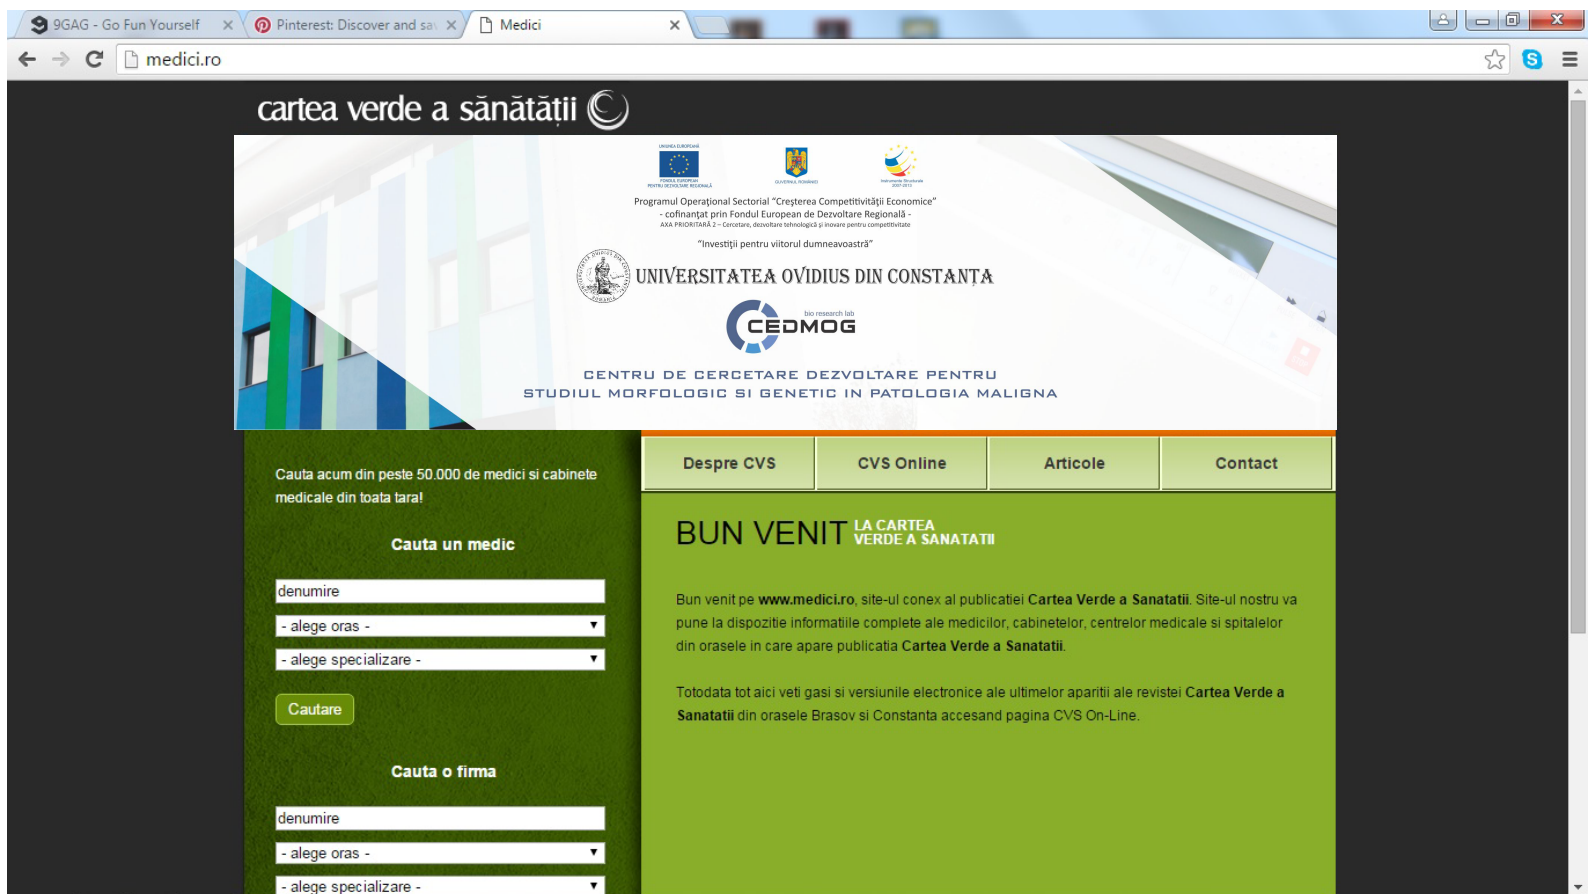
9GAG - Go Fun Yourself
Pinterest: Discover and sa
Medici

medici.ro

cartea verde a sănătății

Programul Operațional Sectorial "Creșterea Competitivității Economice"
- cofinanțat prin Fondul European de Dezvoltare Regională -
AXA PRIORITARĂ 2 – Cercetare, dezvoltare tehnologică și inovare pentru competitivitate

"Investiții pentru viitorul dumneavoastră"

UNIVERSITATEA OVIDIUS DIN CONSTANȚA

bio research lab
CEDMOG

CENTRU DE CERCETARE DEZVOLTARE PENTRU
STUDIUL MORFOLOGIC SI GENETIC IN PATOLOGIA MALIGNA

Cauta acum din peste 50.000 de medici si cabinete medicale din toata tara!

Cauta un medic

denumire
- alege oras -
- alege specializare -
Cautare

Cauta o firma

denumire
- alege oras -
- alege specializare -

Despre CVS
CVS Online
Articole
Contact

BUN VENIT LA CARTEA VERDE A SANATATII

Bun venit pe www.medici.ro, site-ul conex al publicatiei Cartea Verde a Sanatatii. Site-ul nostru va pune la dispozitie informatiile complete ale medicilor, cabinetelor, centrelor medicale si spitalelor din orasele in care apare publicatia Cartea Verde a Sanatatii.

Totodata tot aici veti gasi si versiunile electronice ale ultimelor aparitii ale revistei Cartea Verde a Sanatatii din orasele Brasov si Constanta accesand pagina CVS On-Line.